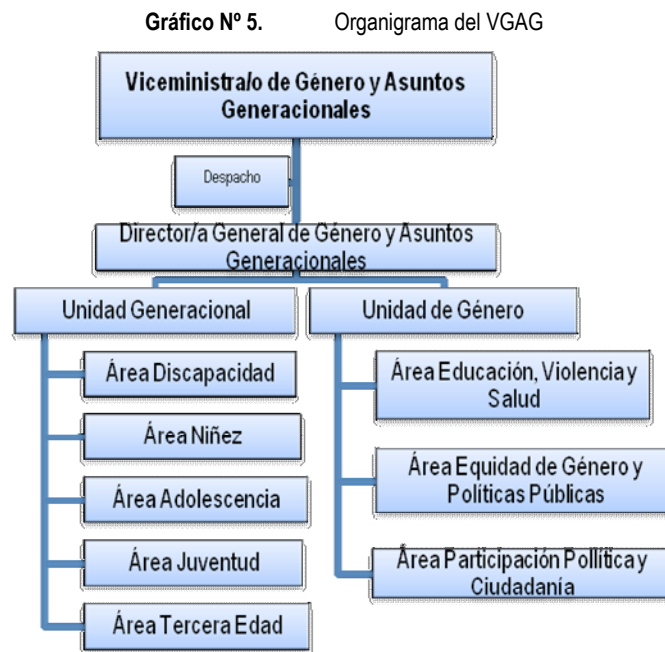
**Gráfico Nº 5.** Organigrama del VGAG

Viceministra/o de Género y Asuntos Generacionales

Despacho

Director/a General de Género y Asuntos Generacionales

Unidad Generacional

Unidad de Género

Área Discapacidad

Área Niñez

Área Adolescencia

Área Juventud

Área Tercera Edad

Área Educación, Violencia y Salud

Área Equidad de Género y Políticas Públicas

Área Participación Pollítica y Ciudadanía